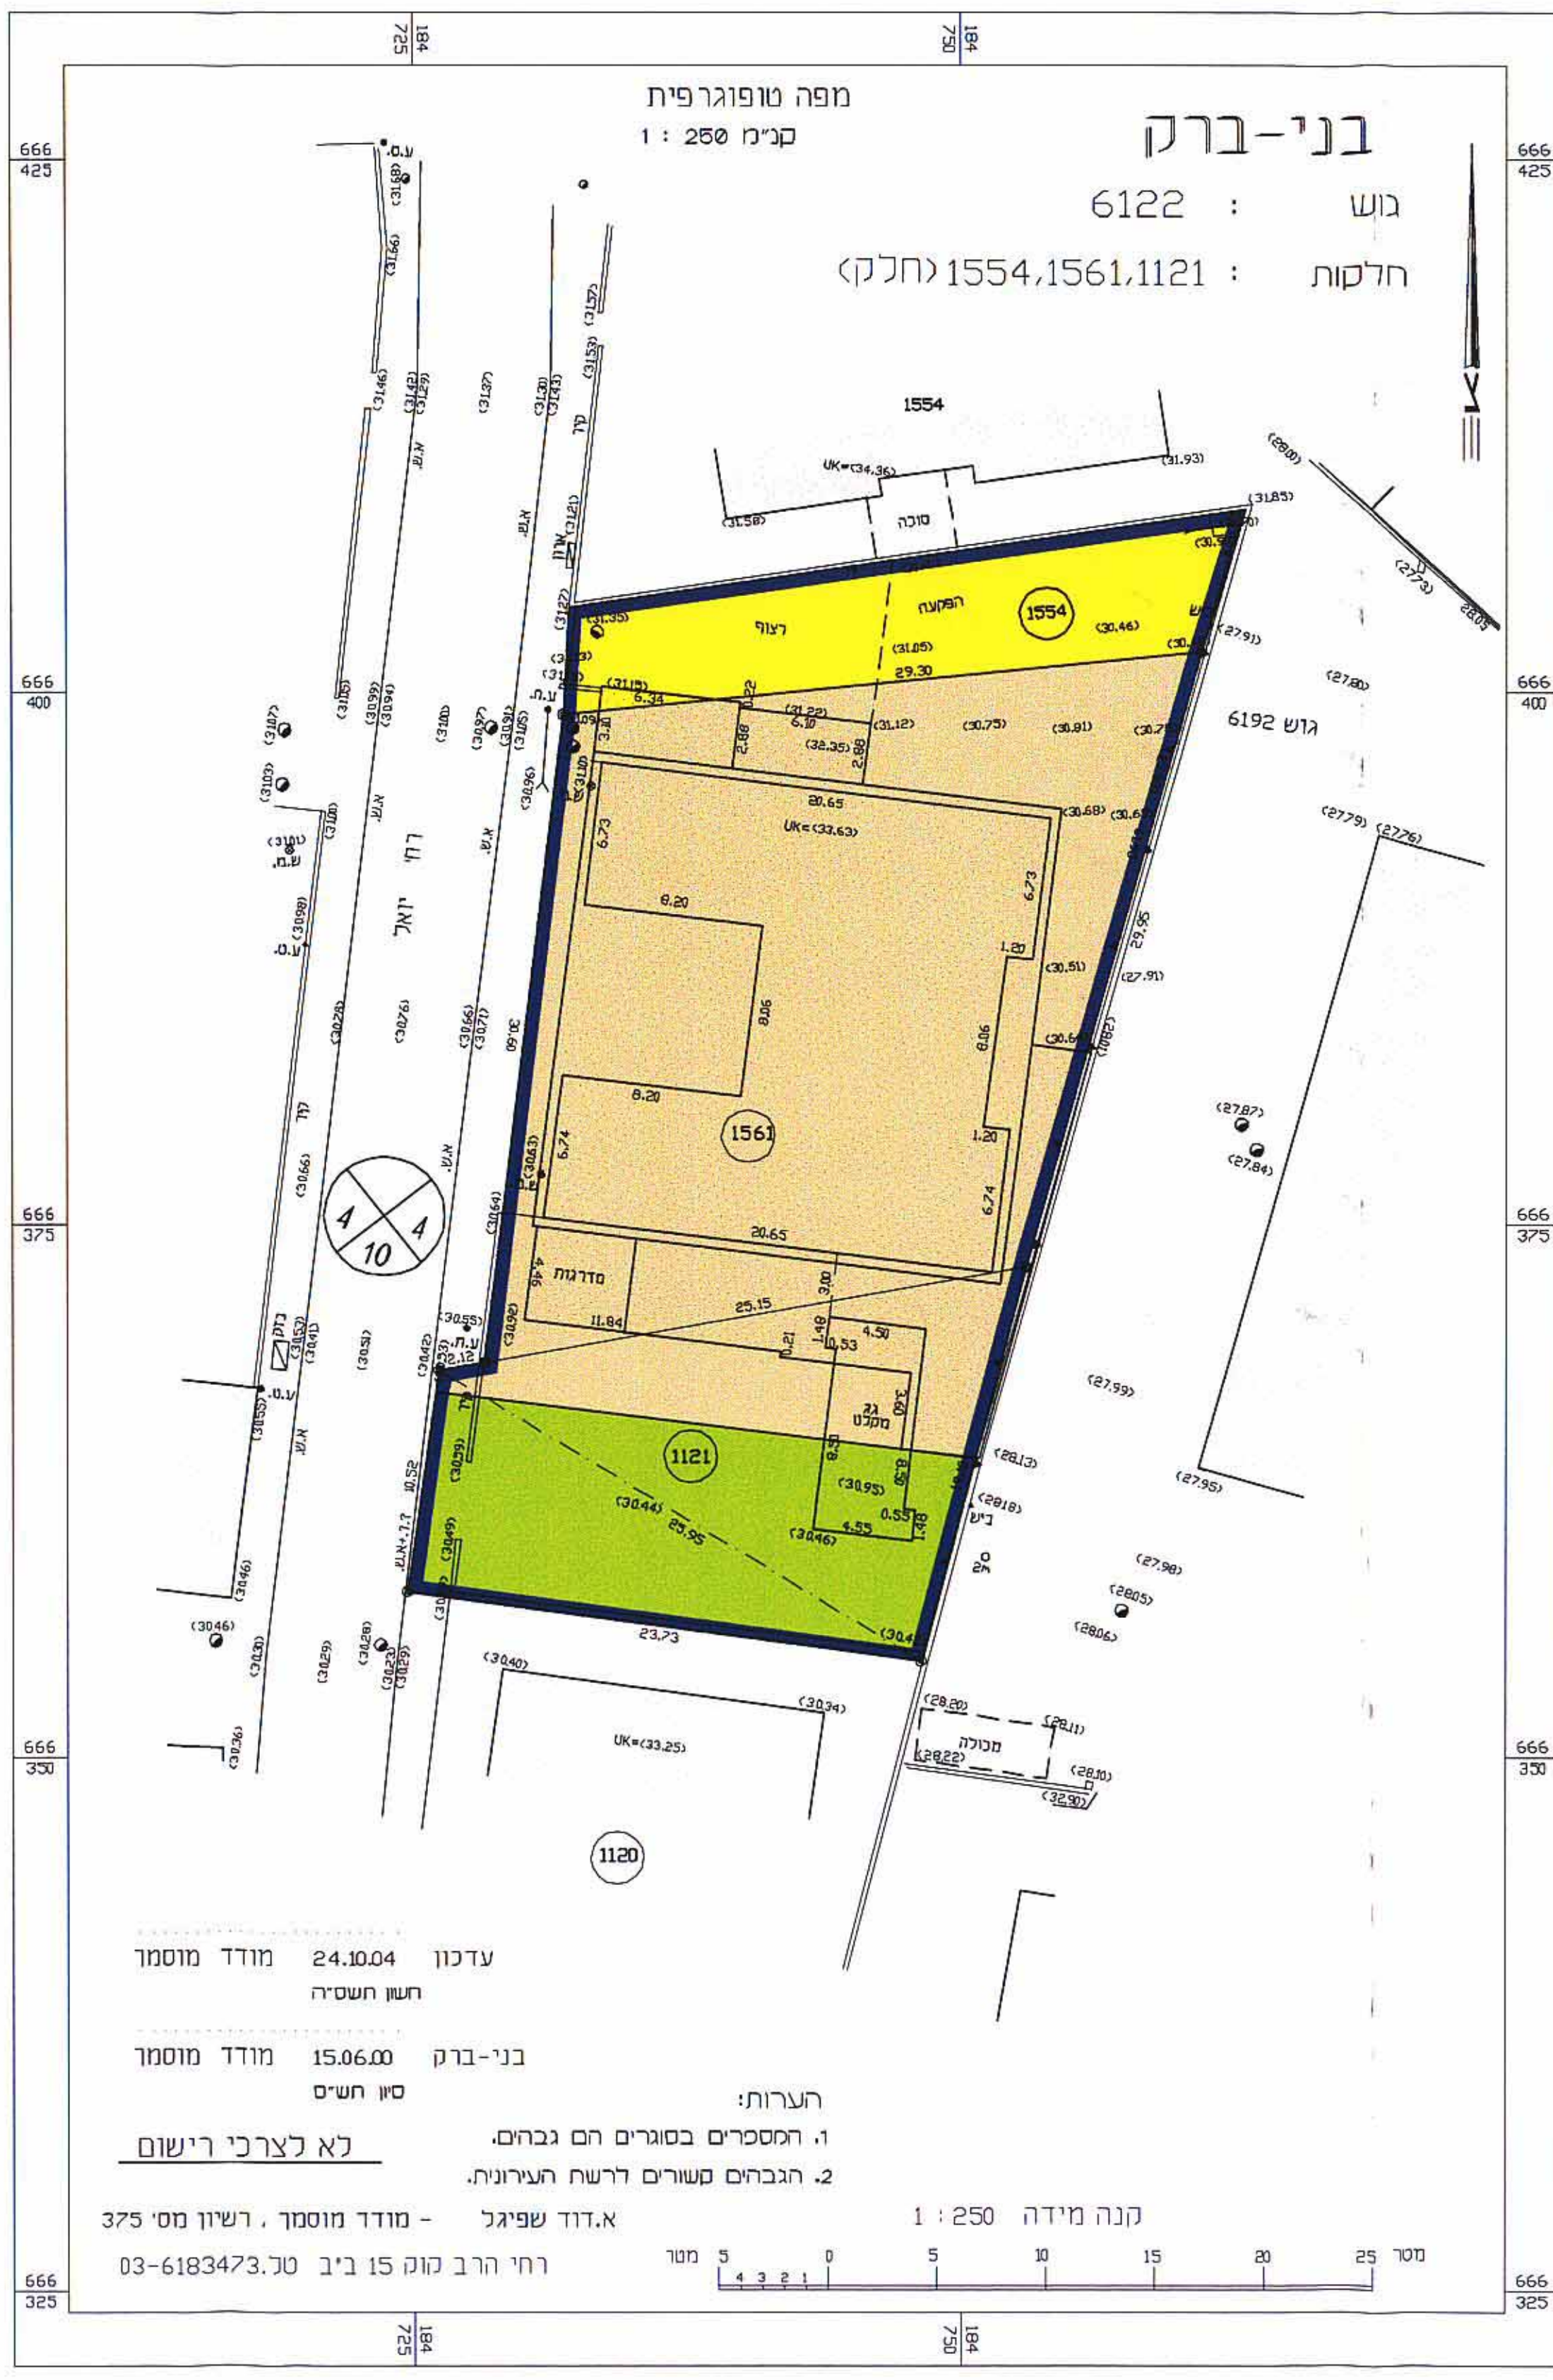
184 725
184 750

מפה טופוגרפית
קנ"מ 250 : 1

בני-ברק
גוש : 6122
חלקות : 1554,1561,1121 (חלק)

666 425
666 400
666 375
666 350
666 325

1554
UK=(34.36)
(31.93)
(31.58)
סוכה
(31.85)
(28.00)
(27.73)
(28.05)
רצוף
הפקעה
1554
(31.35)
(31.05)
(30.46)
(27.91)
29.30
(27.80)
6.34
(31.15)
6.22
(31.22)
6.10
(31.12)
(30.75)
(30.81)
גוש 6192
2.88
(32.35)
2.88
20.65
UK=(33.63)
(30.68)
(27.79)
(27.76)
6.73
6.73
8.20
1.20
(30.51)
(27.91)
29.95
8.06
8.06
(30.64)
8.20
1561
1.20
6.74
6.74
(27.87)
(27.84)
20.65
מדרגות
11.84
25.15
3.00
4.50
1.53
0.21
1.48
גג מקלט
3.60
(27.99)
1121
(28.13)
(27.95)
(30.95)
(28.18)
ביוב
0.55
(30.44)
25.95
4.55
(30.46)
1.48
(27.98)
(28.05)
(28.06)
23.73
(30.40)
(30.34)
UK=(33.25)
(28.20)
(28.11)
מכולה
(28.22)
(28.10)
(32.90)
1120

ע.ס.
(31.69)
(31.66)
(31.57)
(31.53)
(31.46)
(31.42)
(31.29)
(31.37)
(31.30)
(31.43)
א.ש.
גדר
ארון
(31.21)
(31.22)
(31.05)
(30.99)
(30.94)
(31.00)
(30.97)
(31.01)
(31.05)
ע.ח.
(30.96)
(31.07)
(31.03)
(31.00)
שלט
ש.מ.
רח' יואל
(30.98)
ע.ס.
(30.78)
(30.76)
(30.66)
(30.71)
(30.60)
(30.63)
(30.64)
גדר
(30.66)
4
4
10
(30.55)
ע.ח.
(30.42)
(30.53)
2.12
(30.92)
גומה
(30.52)
(30.41)
(30.51)
ע.ס.
(30.55)
(30.59)
10.52
ע.מ.+ה.ח.
(30.49)
(30.46)
(30.46)
(30.30)
(30.29)
(30.28)
(30.23)
(30.29)
(30.36)

עדכון 24.10.04 מודד מוסמך
חשון תשס"ה

בני-ברק 15.06.00 מודד מוסמך
סיון תש"ס

לא לצרכי רישום

הערות:
1. המספרים בסוגרים הם גבהים.
2. הגבהים קשורים לרשת העירונית.

קנה מידה 250 : 1
א.דוד שפיגל - מודד מוסמך , רשיון מס' 375
רח' הרב קוק 15 ב"ב טל.03-6183473
מטר 5 4 3 2 1 0 5 10 15 20 25 מטר